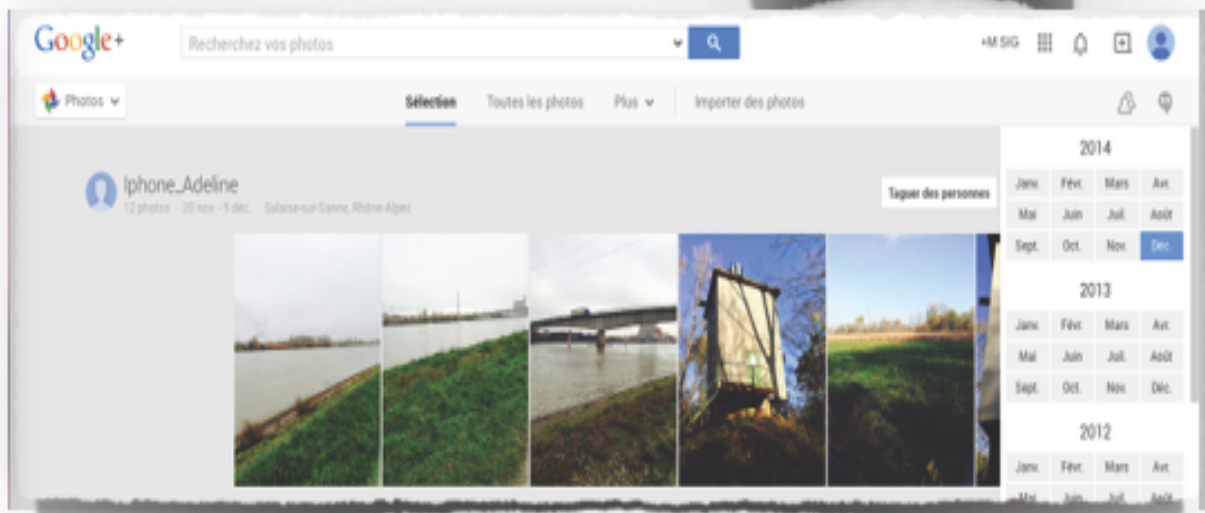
Google+

Recherchez vos photos

+M SIG

Photos

Sélection Toutes les photos Plus Importer des photos

Iphone_Adeline
12 photos · 20 nov. - 5 déc. · Salaise-sur-Sanne, Rhône-Alpes

Taguer des personnes

2014

| Janv. | Févr. | Mars | Avr. |
|---|---|---|---|
| Mai | Juin | Juil. | Août |
| Sept. | Oct. | Nov. | Déc. |

2013

| Janv. | Févr. | Mars | Avr. |
|---|---|---|---|
| Mai | Juin | Juil. | Août |
| Sept. | Oct. | Nov. | Déc. |

2012

| Janv. | Févr. | Mars | Avr. |
|---|---|---|---|
| Mai | Juin | Juil. | Août |